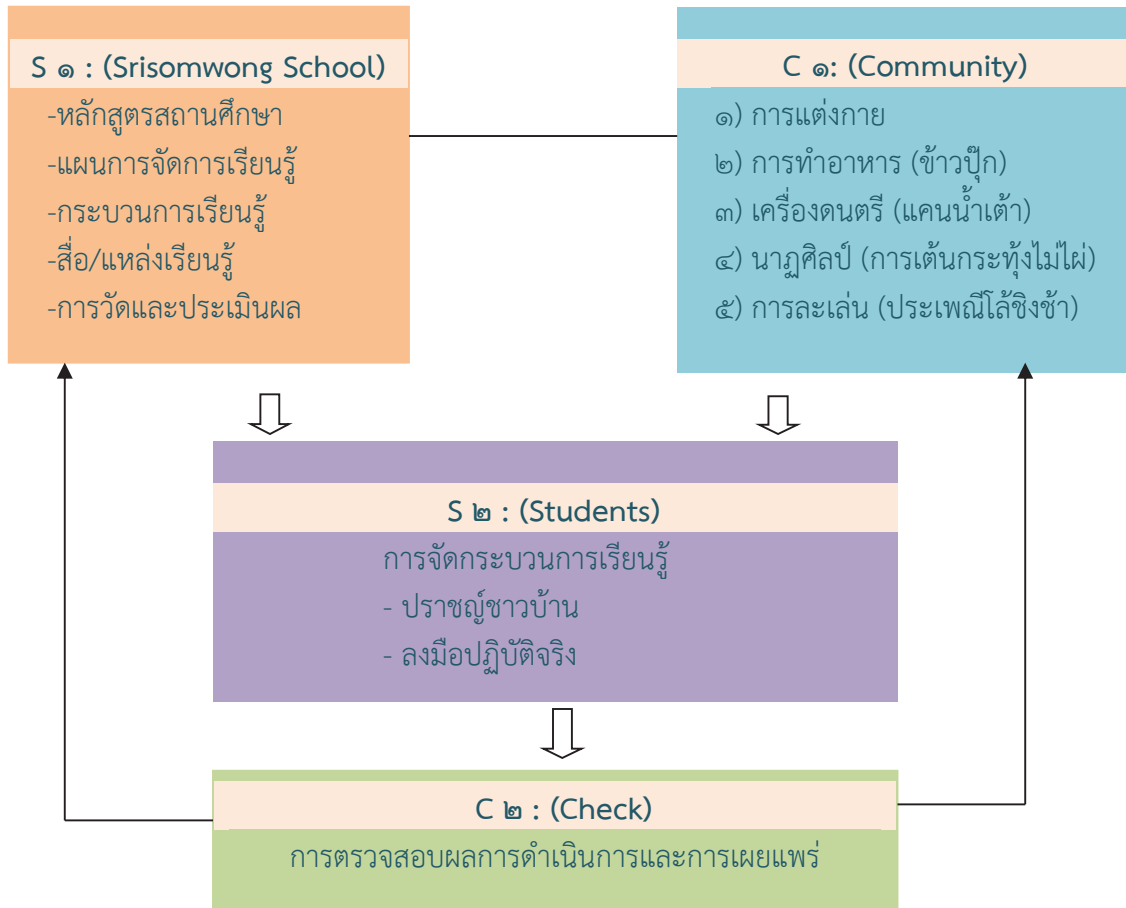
S ๑ : (Srisomwong School)

-หลักสูตรสถานศึกษา
-แผนการจัดการเรียนรู้
-กระบวนการเรียนรู้
-สื่อ/แหล่งเรียนรู้
-การวัดและประเมินผล

C ๑: (Community)

๑) การแต่งกาย
๒) การทำอาหาร (ข้าวปุ๊ก)
๓) เครื่องดนตรี (แคนน้ำเต้า)
๔) นาฏศิลป์ (การเต้นกระทุ้งไม้ไผ่)
๕) การละเล่น (ประเพณีโล้ชิงช้า)

S ๒ : (Students)

การจัดกระบวนการเรียนรู้
- ปราชญ์ชาวบ้าน
- ลงมือปฏิบัติจริง

C ๒ : (Check)

การตรวจสอบผลการดำเนินการและการเผยแพร่